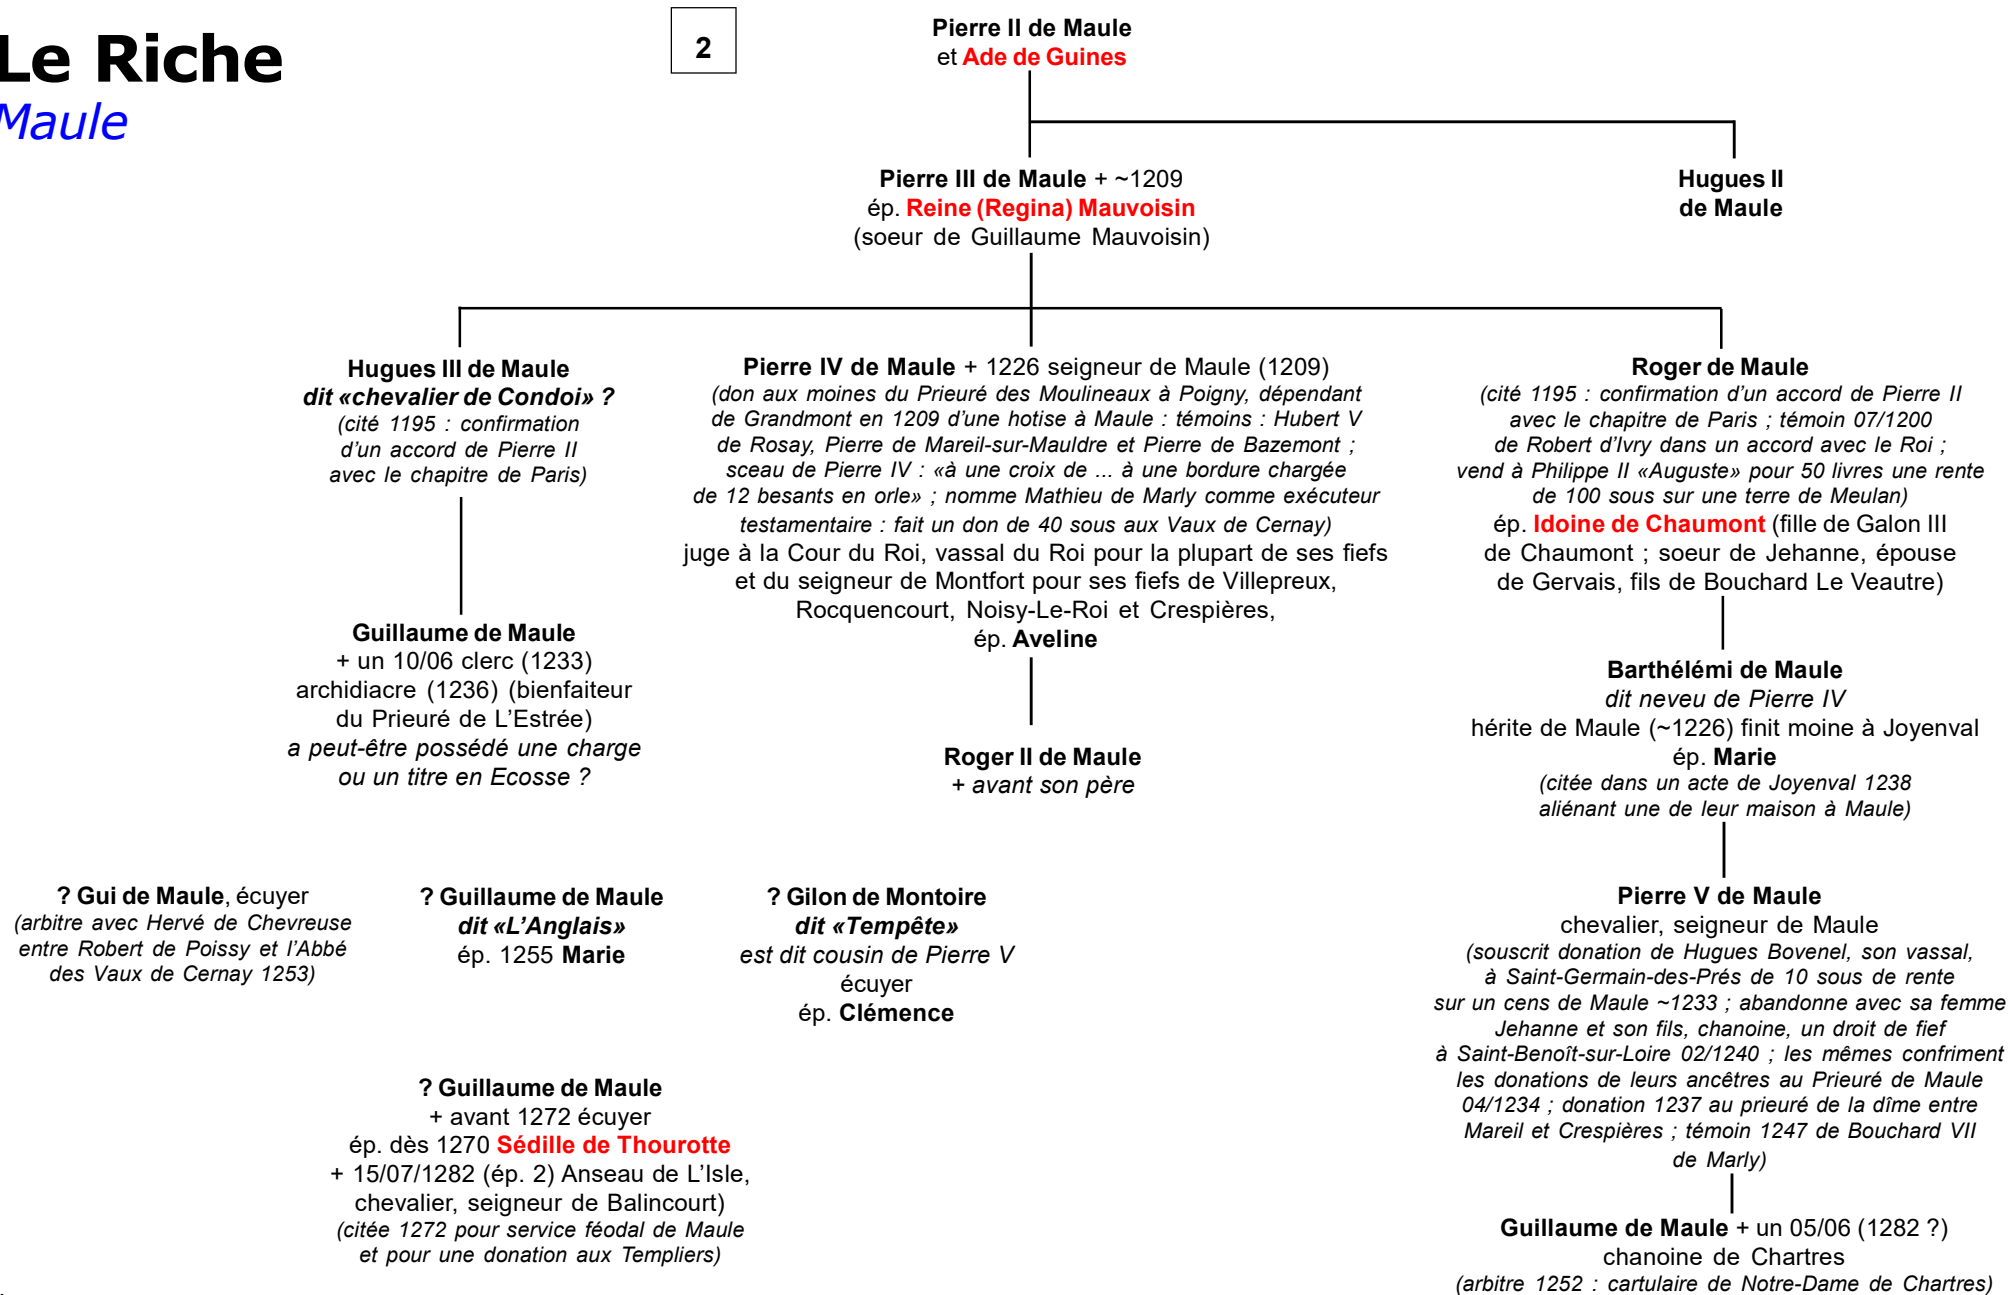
Le Riche
Maule

2

Pierre II de Maule
et Ade de Guines

Pierre III de Maule + ~1209
ép. Reine (Regina) Mauvoisin
(soeur de Guillaume Mauvoisin)

Hugues II
de Maule

Hugues III de Maule
dit «chevalier de Condoi» ?
(cité 1195 : confirmation d'un accord de Pierre II avec le chapitre de Paris)

Pierre IV de Maule + 1226 seigneur de Maule (1209)
(don aux moines du Prieuré des Moulineaux à Poigny, dépendant de Grandmont en 1209 d'une hotise à Maule : témoins : Hubert V de Rosay, Pierre de Mareil-sur-Mauldre et Pierre de Bazemont ; sceau de Pierre IV : «à une croix de ... à une bordure chargée de 12 besants en orle» ; nomme Mathieu de Marly comme exécuteur testamentaire : fait un don de 40 sous aux Vaux de Cernay)
juge à la Cour du Roi, vassal du Roi pour la plupart de ses fiefs et du seigneur de Montfort pour ses fiefs de Villepreux, Rocquencourt, Noisy-Le-Roi et Crespières,
ép. Aveline

Roger de Maule
(cité 1195 : confirmation d'un accord de Pierre II avec le chapitre de Paris ; témoin 07/1200 de Robert d'Ivry dans un accord avec le Roi ; vend à Philippe II «Auguste» pour 50 livres une rente de 100 sous sur une terre de Meulan)
ép. Idoine de Chaumont (fille de Galon III de Chaumont ; soeur de Jehanne, épouse de Gervais, fils de Bouchard Le Veautre)

Guillaume de Maule
+ un 10/06 clerc (1233)
archidiacre (1236) (bienfaiteur du Prieuré de L'Estrée)
a peut-être possédé une charge ou un titre en Ecosse ?

Roger II de Maule
+ avant son père

Barthélémi de Maule
dit neveu de Pierre IV
hérite de Maule (~1226) finit moine à Joyenval
ép. Marie
(citée dans un acte de Joyenval 1238 aliénant une de leur maison à Maule)

? Gui de Maule, écuyer
(arbitre avec Hervé de Chevreuse entre Robert de Poissy et l'Abbé des Vaux de Cernay 1253)

? Guillaume de Maule
dit «L'Anglais»
ép. 1255 Marie

? Gilon de Montoire
dit «Tempête»
est dit cousin de Pierre V
écuyer
ép. Clémence

Pierre V de Maule
chevalier, seigneur de Maule
(souscrit donation de Hugues Bovenel, son vassal, à Saint-Germain-des-Prés de 10 sous de rente sur un cens de Maule ~1233 ; abandonne avec sa femme Jehanne et son fils, chanoine, un droit de fief à Saint-Benoît-sur-Loire 02/1240 ; les mêmes confriment les donations de leurs ancêtres au Prieuré de Maule 04/1234 ; donation 1237 au prieuré de la dîme entre Mareil et Crespières ; témoin 1247 de Bouchard VII de Marly)

? Guillaume de Maule
+ avant 1272 écuyer
ép. dès 1270 Sédille de Thourotte
+ 15/07/1282 (ép. 2) Anseau de L'Isle, chevalier, seigneur de Balincourt)
(citée 1272 pour service féodal de Maule et pour une donation aux Templiers)

Guillaume de Maule + un 05/06 (1282 ?)
chanoine de Chartres
(arbitre 1252 : cartulaire de Notre-Dame de Chartres)